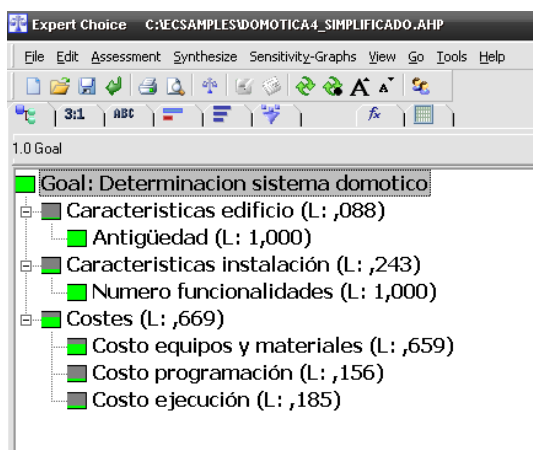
Expert Choice C:\ECSAMPLES\DOMOTICA4_SIMPLIFICADO.AHP

File Edit Assessment Synthesize Sensitivity-Graphs View Go Tools Help

3:1 ABC

1.0 Goal

Goal: Determinacion sistema domotico
Caracteristicas edificio (L: ,088)
Antigüedad (L: 1,000)
Caracteristicas instalación (L: ,243)
Numero funcionalidades (L: 1,000)
Costes (L: ,669)
Costo equipos y materiales (L: ,659)
Costo programación (L: ,156)
Costo ejecución (L: ,185)